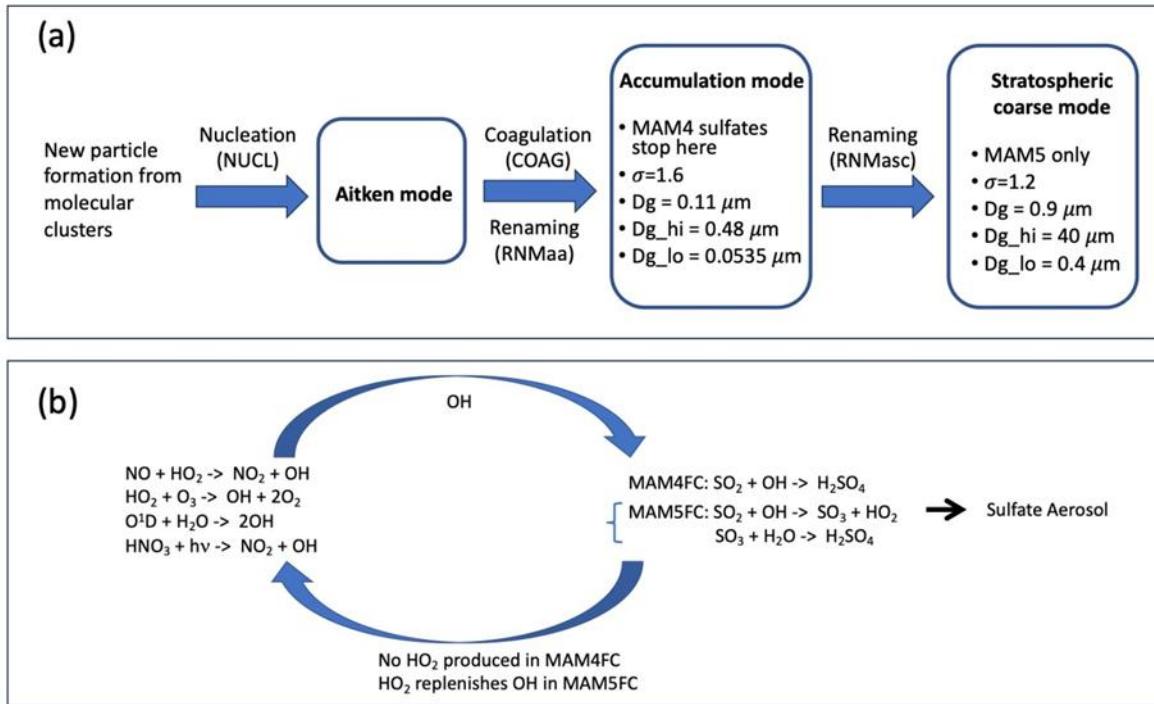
(a)

New particle formation from molecular clusters

Nucleation (NUCL)

Aitken mode

Coagulation (COAG)

Renaming (RNMaa)

Accumulation mode

• MAM4 sulfates stop here
• $\sigma$=1.6
• Dg = 0.11 $\mu$m
• Dg_hi = 0.48 $\mu$m
• Dg_lo = 0.0535 $\mu$m

Renaming (RNMasc)

Stratospheric coarse mode

• MAM5 only
• $\sigma$=1.2
• Dg = 0.9 $\mu$m
• Dg_hi = 40 $\mu$m
• Dg_lo = 0.4 $\mu$m

(b)

OH

$NO + HO_2$ -> $NO_2 + OH$
$HO_2 + O_3$ -> $OH + 2O_2$
$O^1D + H_2O$ -> $2OH$
$HNO_3 + h\nu$ -> $NO_2 + OH$

MAM4FC: $SO_2 + OH$ -> $H_2SO_4$
MAM5FC: $SO_2 + OH$ -> $SO_3 + HO_2$
$SO_3 + H_2O$ -> $H_2SO_4$

Sulfate Aerosol

No $HO_2$ produced in MAM4FC
$HO_2$ replenishes OH in MAM5FC